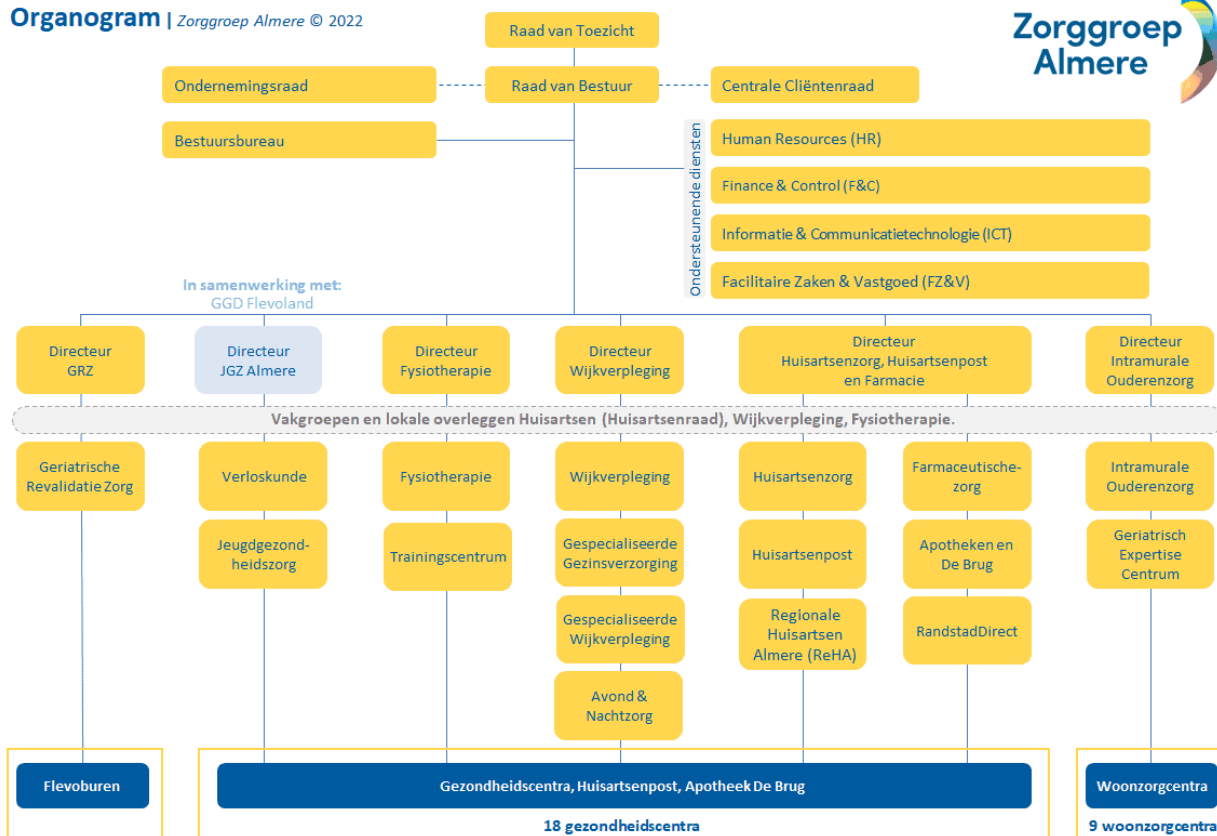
Organogram | Zorggroep Almere © 2022

Zorggroep Almere

Raad van Toezicht

Ondernemingsraad

Raad van Bestuur

Centrale Cliëntenraad

Bestuursbureau

Ondersteunende diensten

Human Resources (HR)

Finance & Control (F&C)

Informatie & Communicatietechnologie (ICT)

Facilitaire Zaken & Vastgoed (FZ&V)

In samenwerking met:
GGD Flevoland

Directeur GRZ

Directeur JGZ Almere

Directeur Fysiotherapie

Directeur Wijkverpleging

Directeur Huisartsenzorg, Huisartsenpost en Farmacie

Directeur Intramurale Ouderenzorg

Vakgroepen en lokale overleggen Huisartsen (Huisartsenraad), Wijkverpleging, Fysiotherapie.

Geriatrische Revalidatie Zorg

Verloskunde

Jeugdgezondheidszorg

Fysiotherapie

Trainingscentrum

Wijkverpleging

Gespecialiseerde Gezinsverzorging

Gespecialiseerde Wijkverpleging

Avond & Nachtzorg

Huisartsenzorg

Huisartsenpost

Regionale Huisartsen Almere (ReHA)

Farmaceutische-zorg

Apotheken en De Brug

RandstadDirect

Intramurale Ouderenzorg

Geriatrisch Expertise Centrum

Flevoburen

Gezondheidscentra, Huisartsenpost, Apotheek De Brug

18 gezondheidscentra

Woonzorgcentra

9 woonzorgcentra